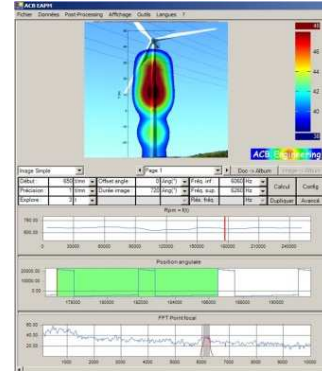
ACB EAPM
Fichier Données Post-Processing Affichage Outils Langues ?

46
44
42
40

ACB Engineering

Image Simple
Page 1
Doc -> Album
Début 650 ms
Offset angle 0 deg(°)
Fréq. inf. 6260 Hz
Précision 1 mm
Durée image 720 deg(°)
Fréq. sup. 6260 Hz
Calcul
Config
Explore
Rés. fréq. Hz
Dupliquer
Avancé

Rpm = f(t)
750.00
600.00
0 30000 60000 90000 120000 150000 180000 210000 240000

Position angulaire
2000.00
1000.00
0.00
175000 180000 182000 184000 186000 188000 190000

FFT Point focal
60.00
40.00
20.00
1000 2000 3000 4000 5000 6000 7000 8000 9000 10000